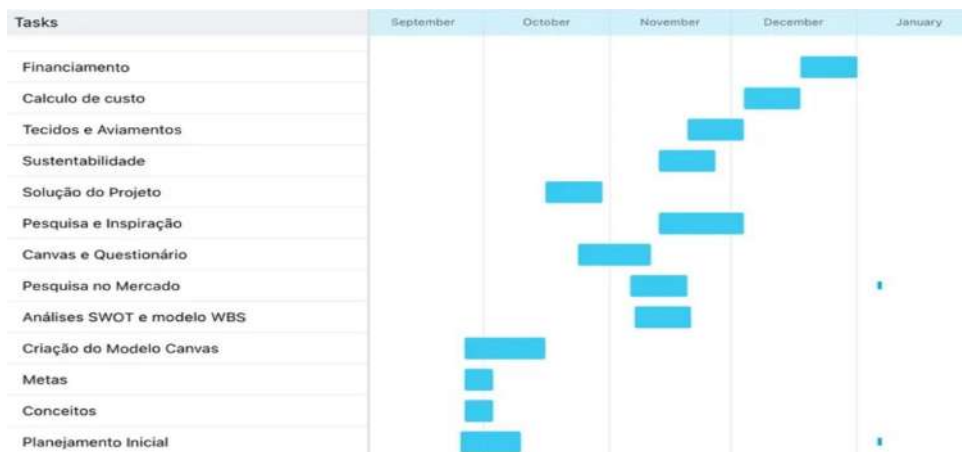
| Tasks | September | October | November | December | January |
|---|---|---|---|---|---|
| Financiamento | | | | | |
| Calculo de custo | | | | | |
| Tecidos e Aviamentos | | | | | |
| Sustentabilidade | | | | | |
| Solução do Projeto | | | | | |
| Pesquisa e Inspiração | | | | | |
| Canvas e Questionário | | | | | |
| Pesquisa no Mercado | | | | | |
| Análises SWOT e modelo WBS | | | | | |
| Criação do Modelo Canvas | | | | | |
| Metas | | | | | |
| Conceitos | | | | | |
| Planejamento Inicial | | | | | |